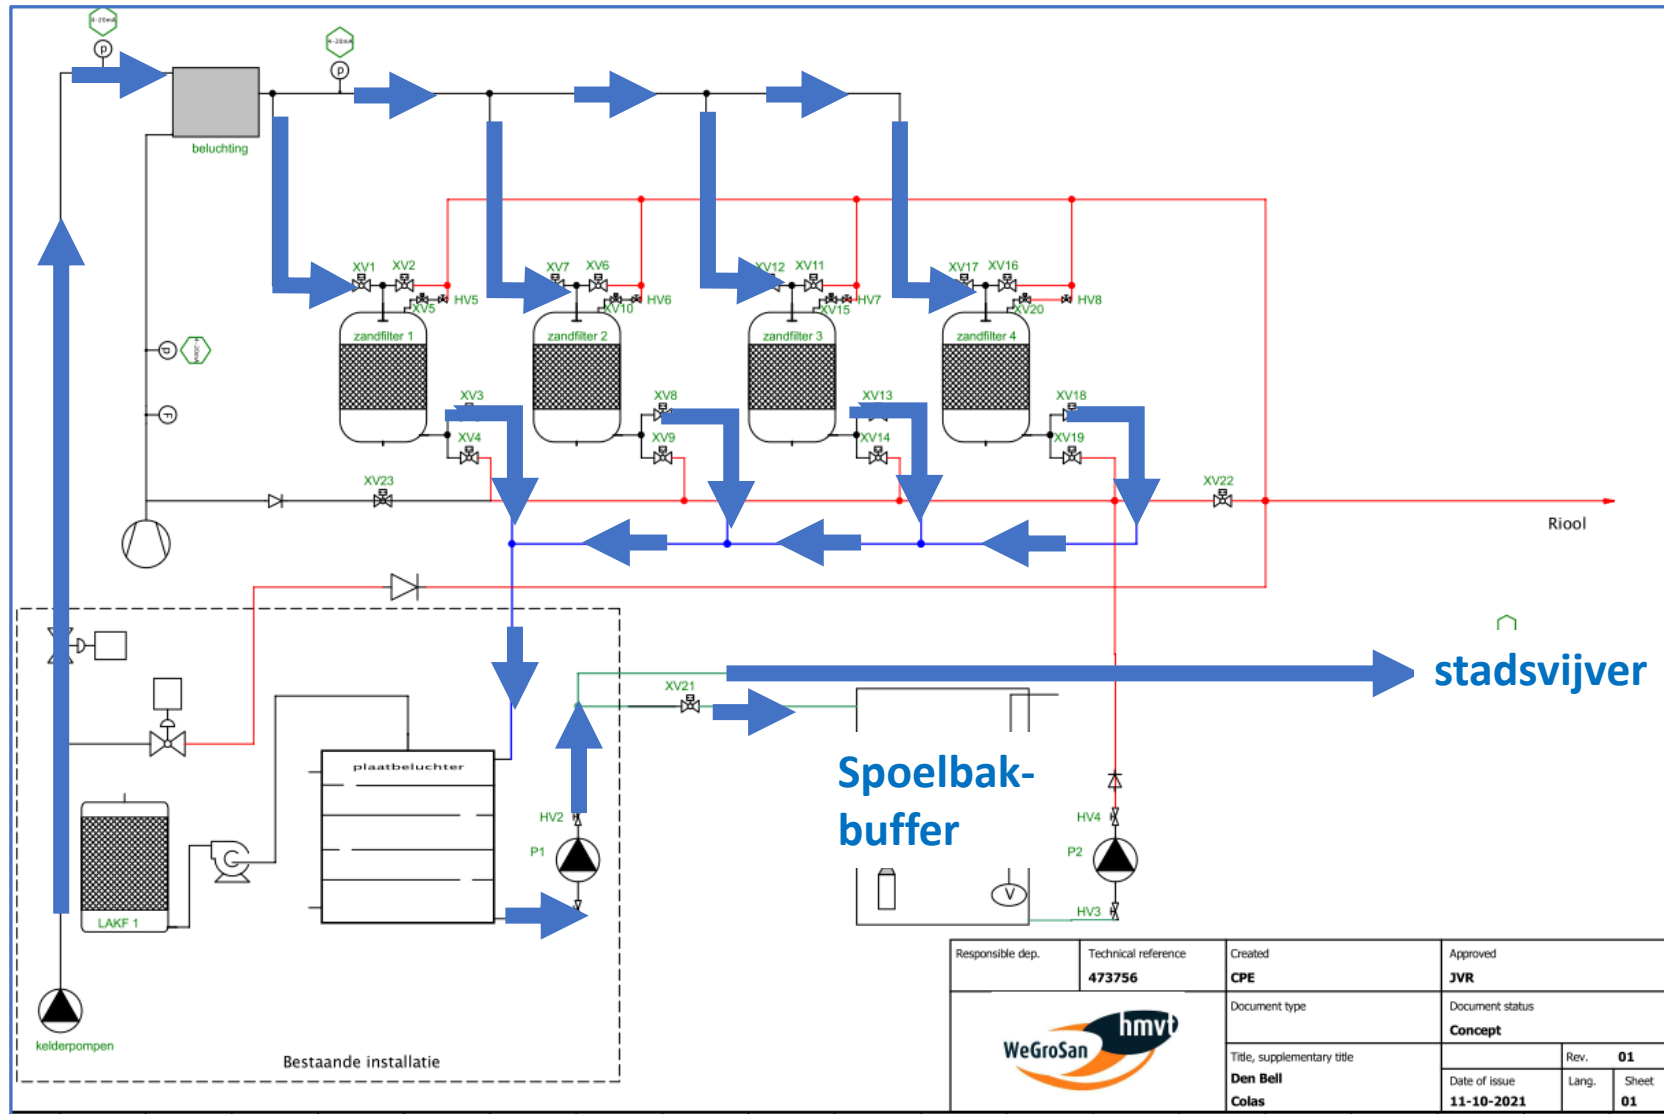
4-20mA
P
4-20mA
P
beluchting
XV1 XV2
HV5
XV5
XV7 XV6
HV6
XV10
XV12 XV11
HV7
XV15
XV17 XV16
HV8
XV20
zandfilter 1
zandfilter 2
zandfilter 3
zandfilter 4
P
4-20mA
F
XV3
XV4
XV8
XV9
XV13
XV14
XV18
XV19
XV23
XV22
Riool
stadsvijver
XV21
Spoelbak-buffer
plaatbeluchter
HV2
P1
HV4
P2
V
HV3
LAKF 1
kelderpompen
Bestaande installatie

| Responsible dep. | Technical reference 473756 | Created CPE | Approved JVR | | |
|---|---|---|---|---|---|
| WeGroSan hmvt | | Document type | Document status Concept | | |
| | | Title, supplementary title Den Bell Colas | | Rev. | 01 |
| | | | Date of issue 11-10-2021 | Lang. | Sheet 01 |